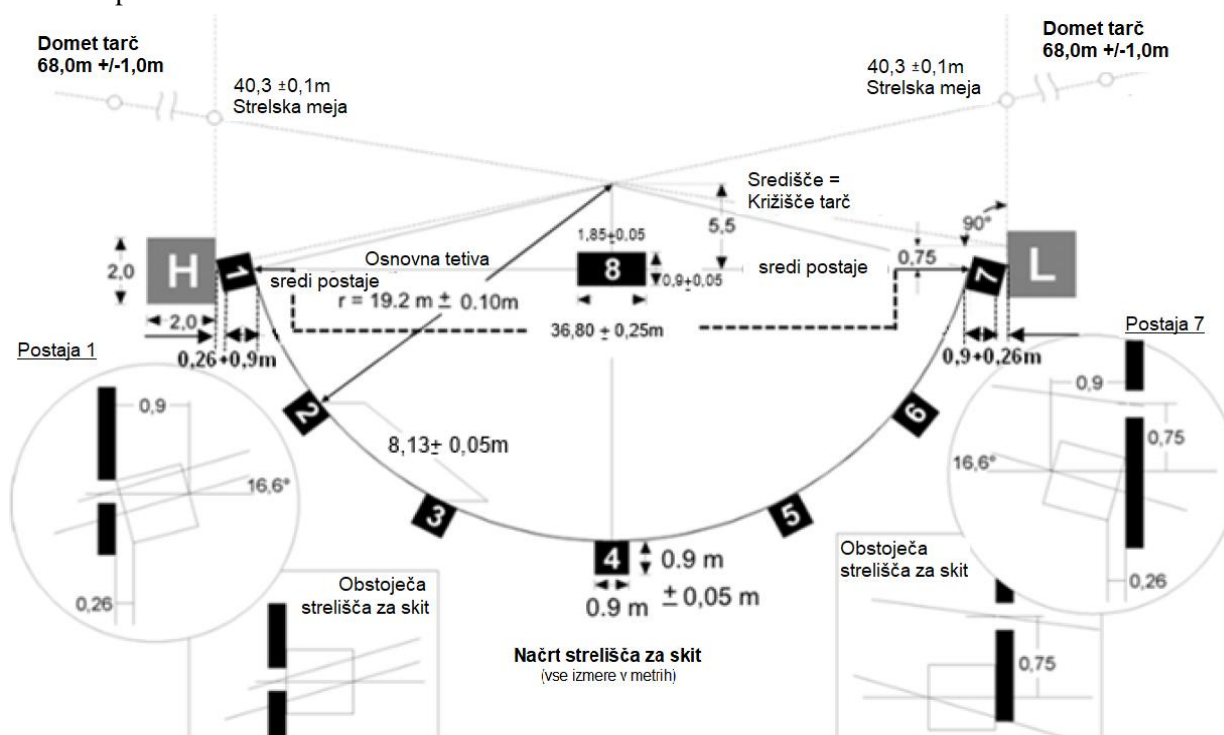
Domet tarč
68,0m +/-1,0m

40,3 ±0,1m
Strelska meja

40,3 ±0,1m
Strelska meja

Domet tarč
68,0m +/-1,0m

Središče =
Križišče tarč

5,5

90°

2,0

H

1

Osnovna tetiva

1,85±0,05

8

0,9±0,05

sredi postaje

0,75

7

L

sredi postaje

r = 19.2 m ± 0.10m

2,0

36,80 ± 0,25m

0,26 +0,9m

0,9+0,26m

Postaja 1

Postaja 7

0,9

0,9

2

6

0,75

8,13± 0,05m

16,6°

16,6°

3

5

4

0.9 m

0.9 m ± 0,05 m

0,26

Obstoječa strelišča za skit

Obstoječa strelišča za skit

0,26

Načrt strelišča za skit
(vse izmere v metrih)

0,75